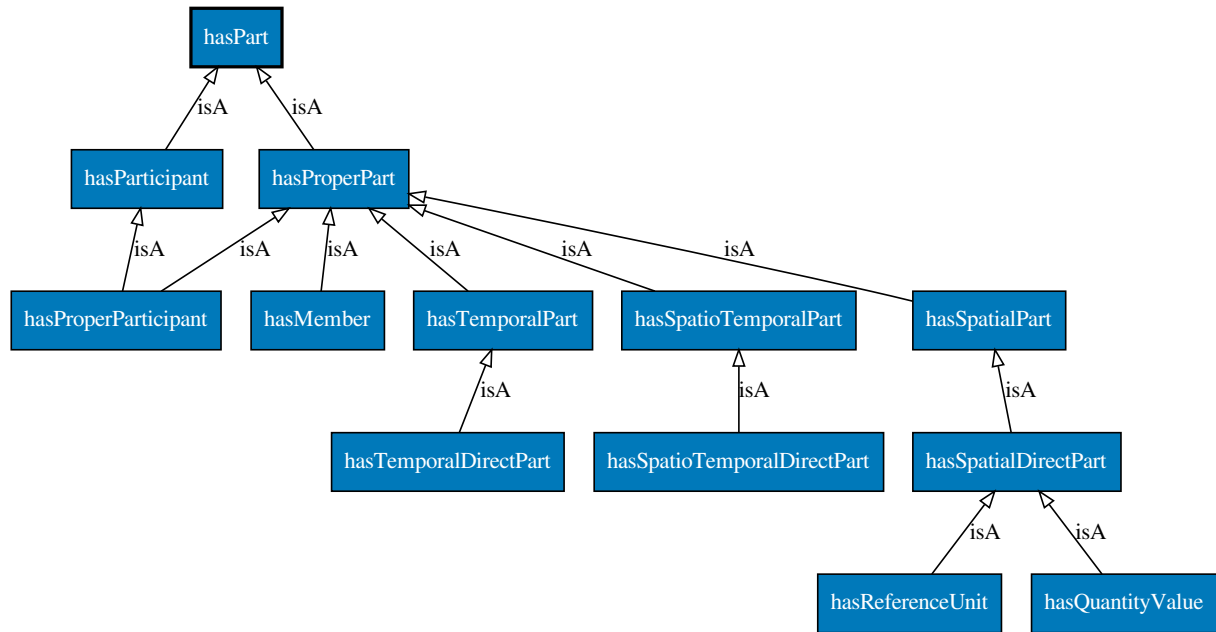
hasPart

isA

isA

hasParticipant

hasProperPart

isA

isA

isA

isA

isA

isA

hasProperParticipant

hasMember

hasTemporalPart

hasSpatioTemporalPart

hasSpatialPart

isA

isA

isA

hasTemporalDirectPart

hasSpatioTemporalDirectPart

hasSpatialDirectPart

isA

isA

hasReferenceUnit

hasQuantityValue